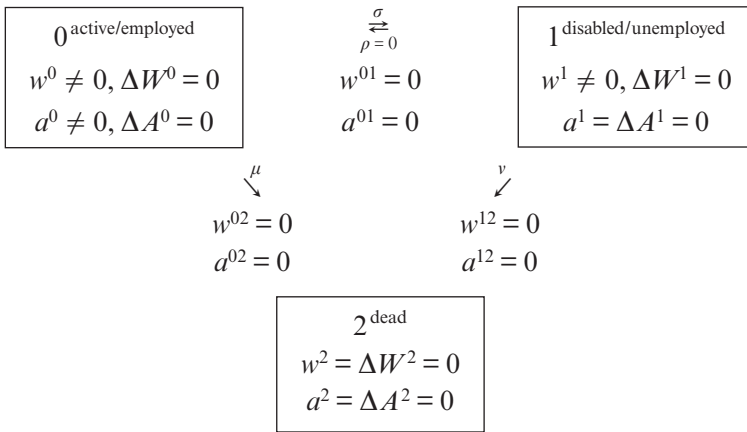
$0^{\text{active/employed}}$
$w^0 \neq 0, \Delta W^0 = 0$
$a^0 \neq 0, \Delta A^0 = 0$

$\overset{\sigma}{\underset{\rho = 0}{\rightleftarrows}}$
$w^{01} = 0$
$a^{01} = 0$

$1^{\text{disabled/unemployed}}$
$w^1 \neq 0, \Delta W^1 = 0$
$a^1 = \Delta A^1 = 0$

$\overset{\mu}{\searrow}$
$w^{02} = 0$
$a^{02} = 0$

$\overset{\nu}{\swarrow}$
$w^{12} = 0$
$a^{12} = 0$

$2^{\text{dead}}$
$w^2 = \Delta W^2 = 0$
$a^2 = \Delta A^2 = 0$